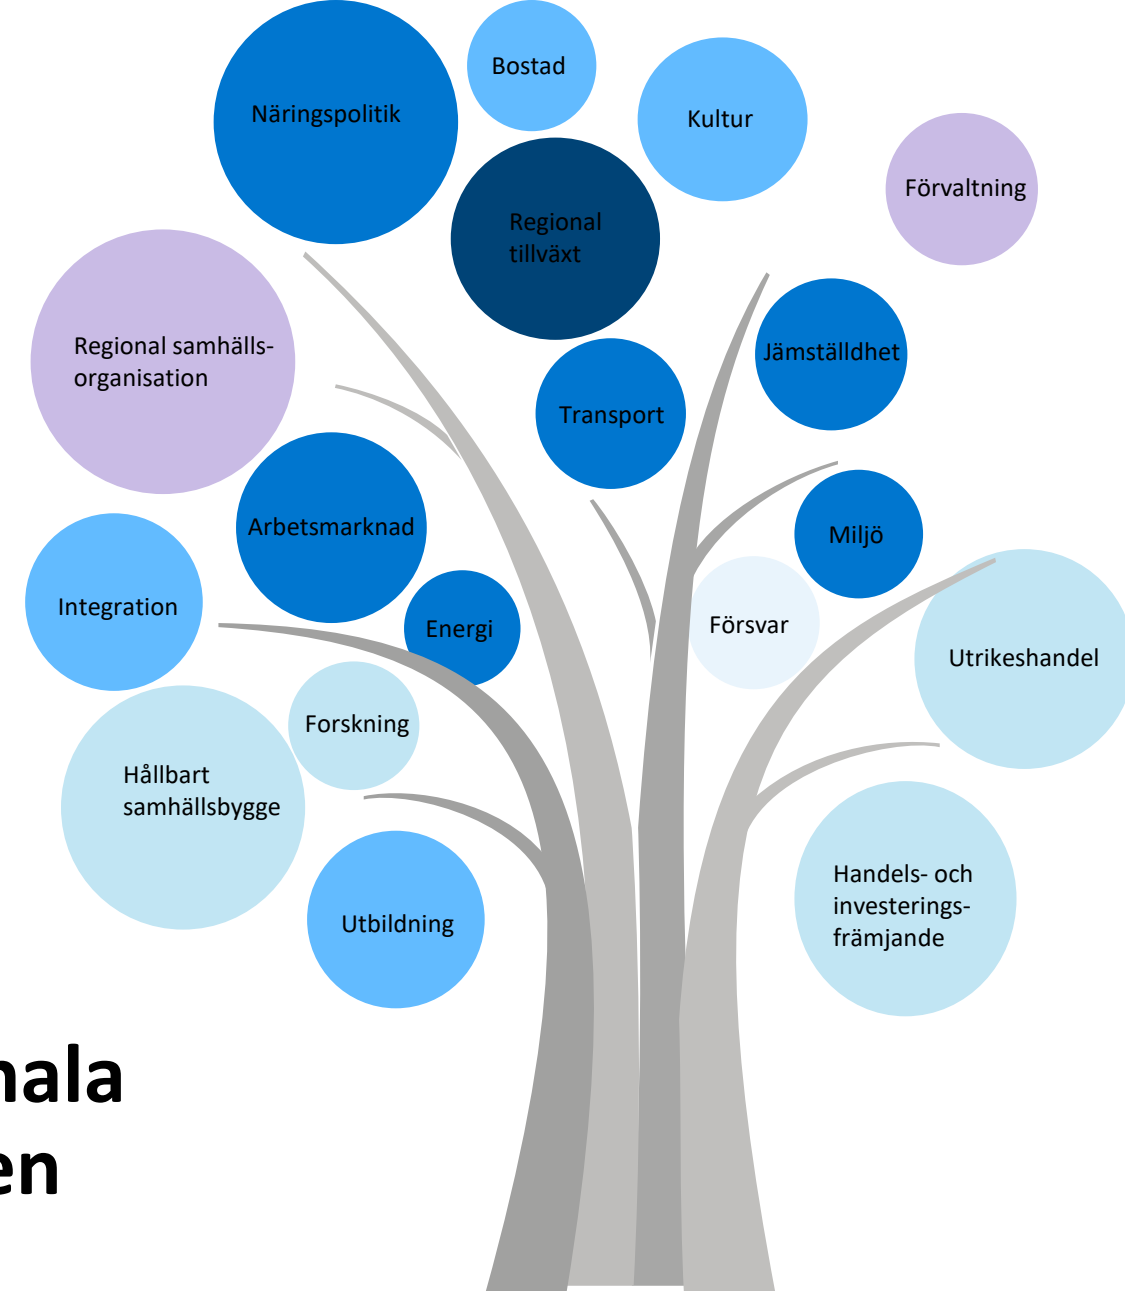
Bostad

Näringspolitik

Kultur

Förvaltning

Regional tillväxt

Regional samhällsorganisation

Jämställdhet

Transport

Arbetsmarknad

Miljö

Integration

Energi

Försvar

Utrikeshandel

Forskning

Hållbart samhällsbygge

Handels- och investeringsfrämjande

Utbildning

nala
en